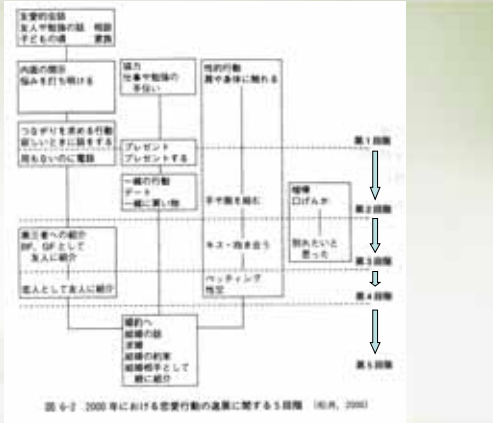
文愛的会話
友人や勉強の話　相談
子どもの頃　家族

内面の開示
悩みを打ち明ける

協力
仕事や勉強の
手伝い

性的行動
腕や身体に触れる

つながりを求める行動
寂しいときに話をする
用もないのに電話

プレゼント
プレゼントする

第１段階

一緒の行動
デート
一緒に買い物

手や腕を組む

喧嘩
口げんか

第２段階

別れたいと
思った

第三者への紹介
BF，GF として
友人に紹介

キス・抱き合う

第３段階

恋人として友人に紹介

ペッティング
性交

第４段階

婚約へ
結婚の話
求婚
結婚の約束
結婚相手として
親に紹介

第５段階

図 6-2　2000 年における恋愛行動の進展に関する５段階　（松井，2000）